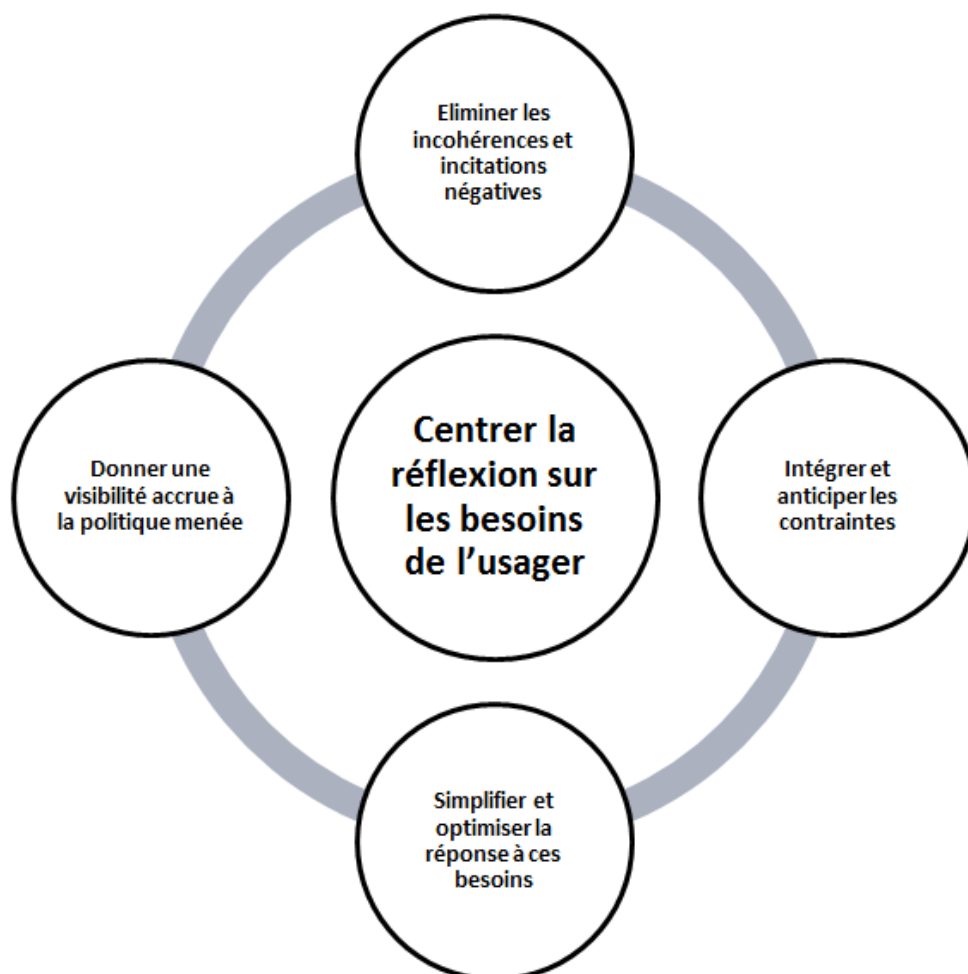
Eliminer les incohérences et incitations négatives

Donner une visibilité accrue à la politique menée

Centrer la réflexion sur les besoins de l’usager

Intégrer et anticiper les contraintes

Simplifier et optimiser la réponse à ces besoins